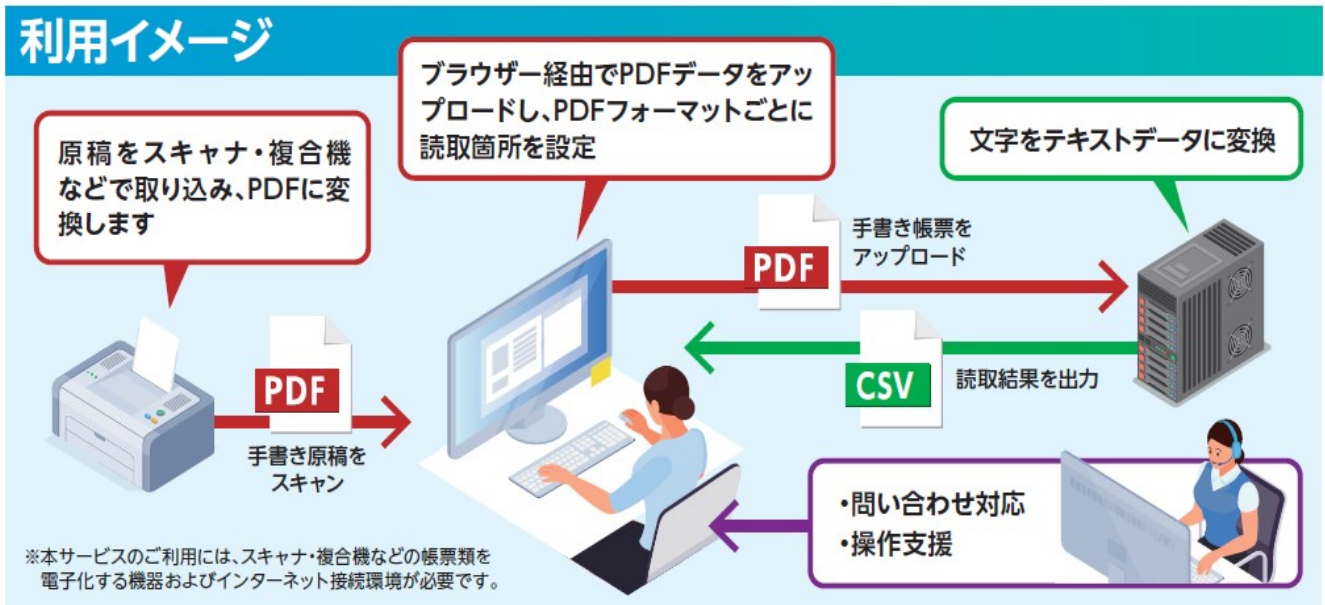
利用イメージ

原稿をスキャナ・複合機などで取り込み、PDFに変換します

ブラウザー経由でPDFデータをアップロードし、PDFフォーマットごとに読取箇所を設定

文字をテキストデータに変換

PDF
手書き帳票をアップロード

CSV
読取結果を出力

PDF
手書き原稿をスキャン

・問い合わせ対応
・操作支援

※本サービスのご利用には、スキャナ・複合機などの帳票類を電子化する機器およびインターネット接続環境が必要です。